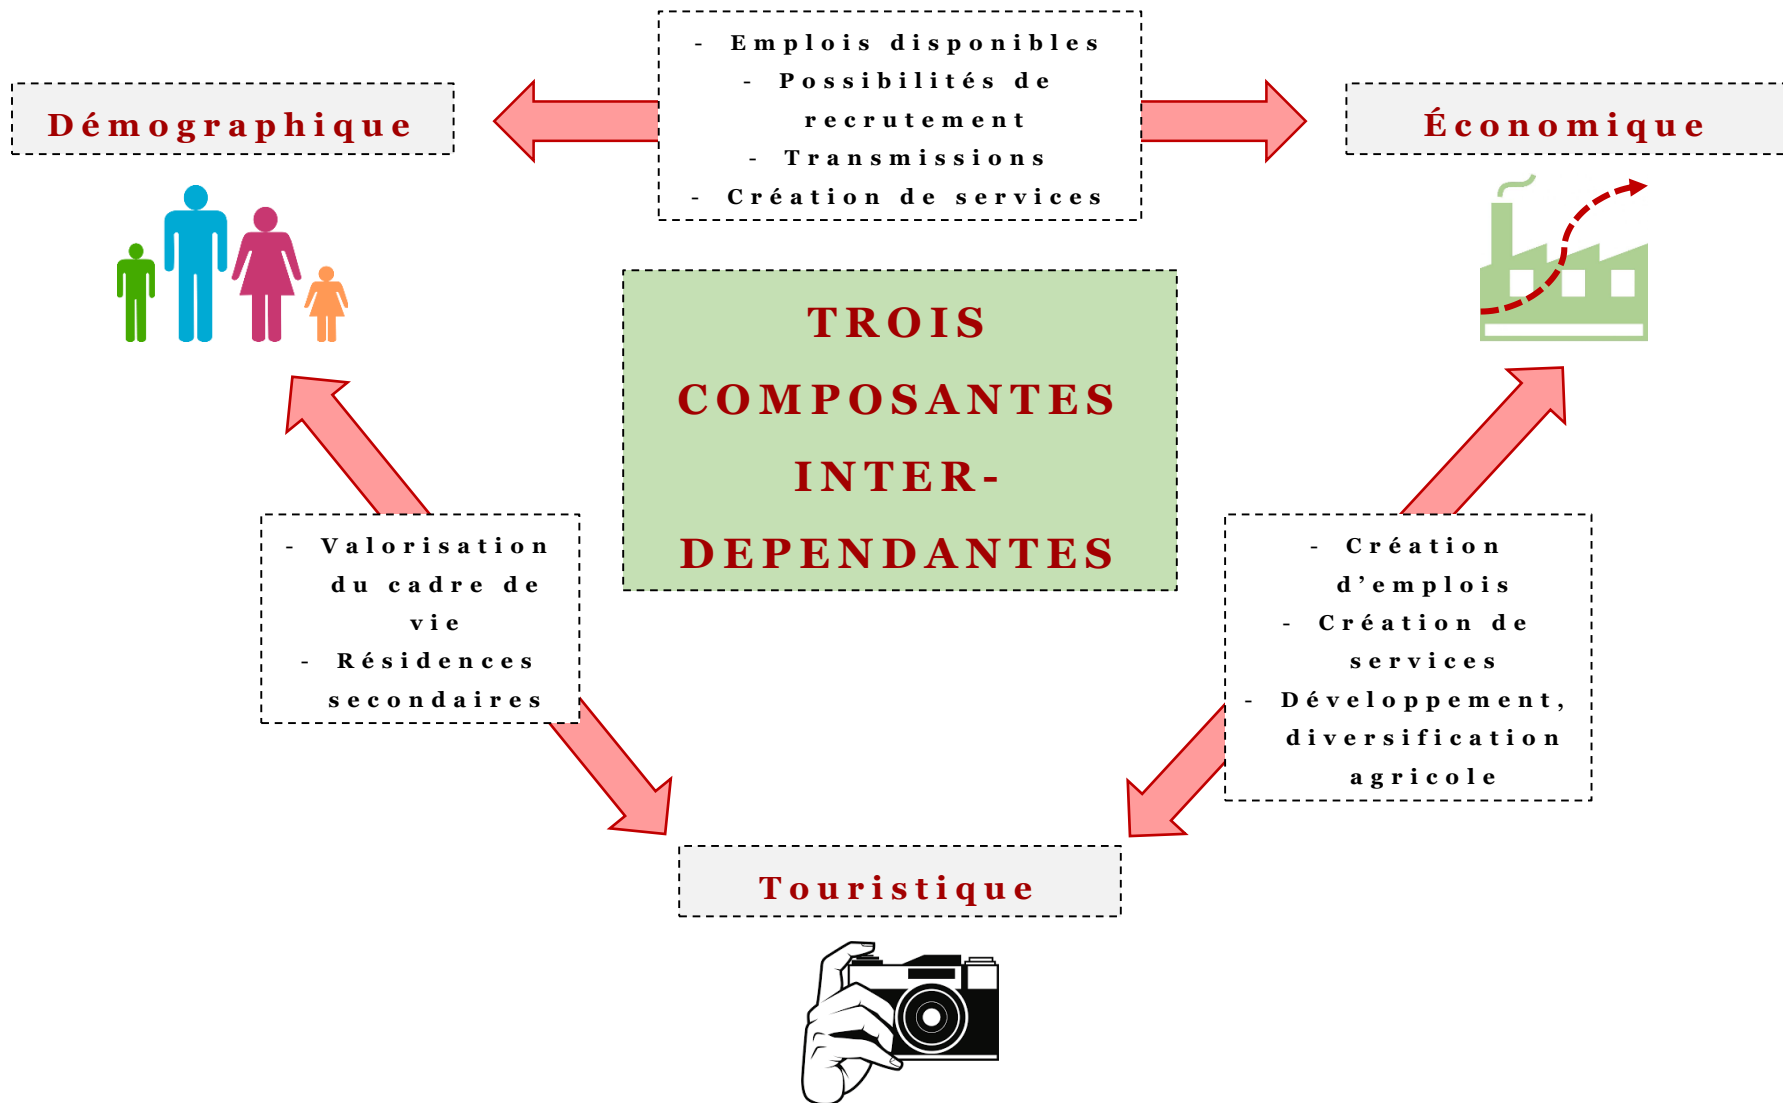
- Emplois disponibles
- Possibilités de recrutement
- Transmissions
- Création de services

Démographique

Économique

TROIS COMPOSANTES INTER-DEPENDANTES

- Valorisation du cadre de vie
- Résidences secondaires

- Création d'emplois
- Création de services
- Développement, diversification agricole

Touristique